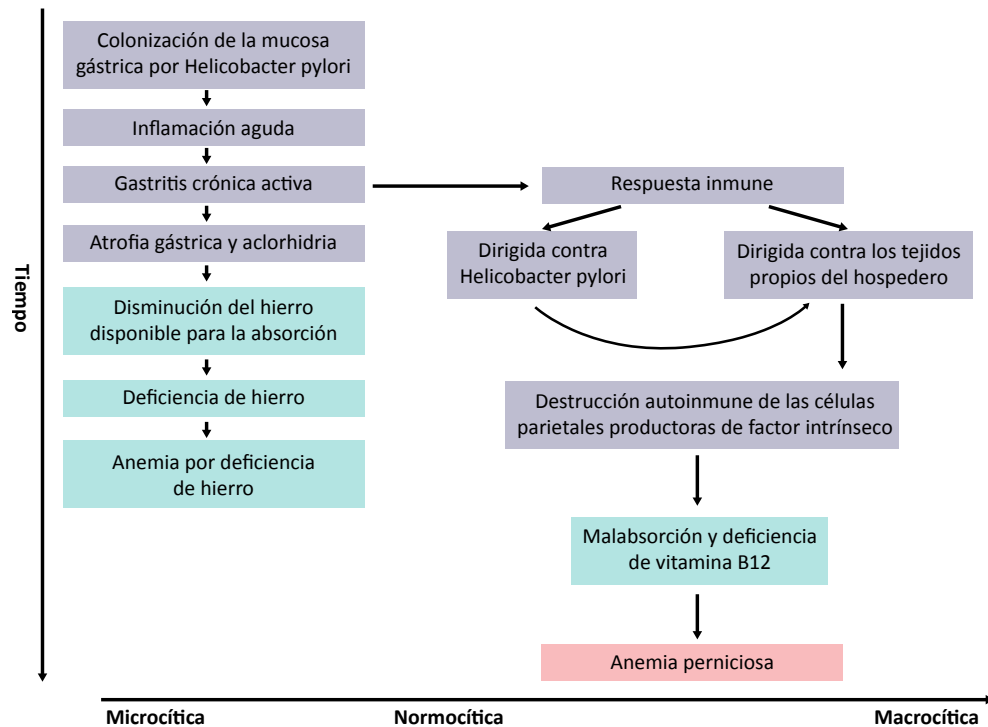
Tiempo

Colonización de la mucosa gástrica por Helicobacter pylori

Inflamación aguda

Gastritis crónica activa

Atrofia gástrica y aclorhidria

Disminución del hierro disponible para la absorción

Deficiencia de hierro

Anemia por deficiencia de hierro

Respuesta inmune

Dirigida contra Helicobacter pylori

Dirigida contra los tejidos propios del hospedero

Destrucción autoinmune de las células parietales productoras de factor intrínseco

Malabsorción y deficiencia de vitamina B12

Anemia perniciosa

Microcítica

Normocítica

Macrocítica